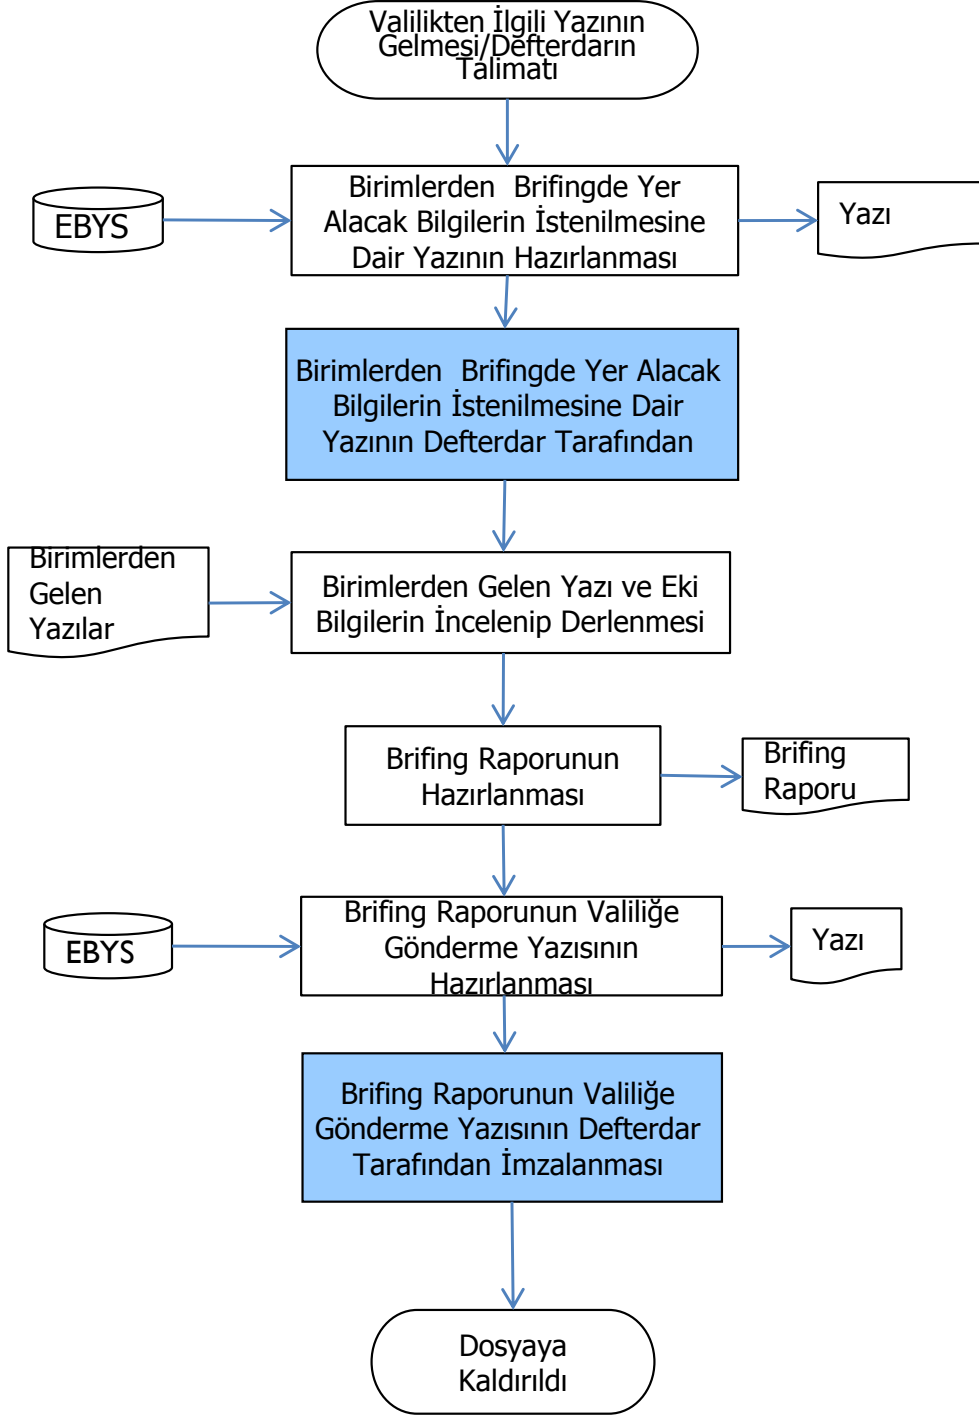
Valilikten İlgili Yazının Gelmesi/Defterdarın Talimatı

EBYS

Birimlerden Brifingde Yer Alacak Bilgilerin İstenilmesine Dair Yazının Hazırlanması

Yazı

Birimlerden Brifingde Yer Alacak Bilgilerin İstenilmesine Dair Yazının Defterdar Tarafından

Birimlerden Gelen Yazılar

Birimlerden Gelen Yazı ve Eki Bilgilerin İncelenip Derlenmesi

Brifing Raporunun Hazırlanması

Brifing Raporu

EBYS

Brifing Raporunun Valiliğe Gönderme Yazısının Hazırlanması

Yazı

Brifing Raporunun Valiliğe Gönderme Yazısının Defterdar Tarafından İmzalanması

Dosyaya Kaldırıldı